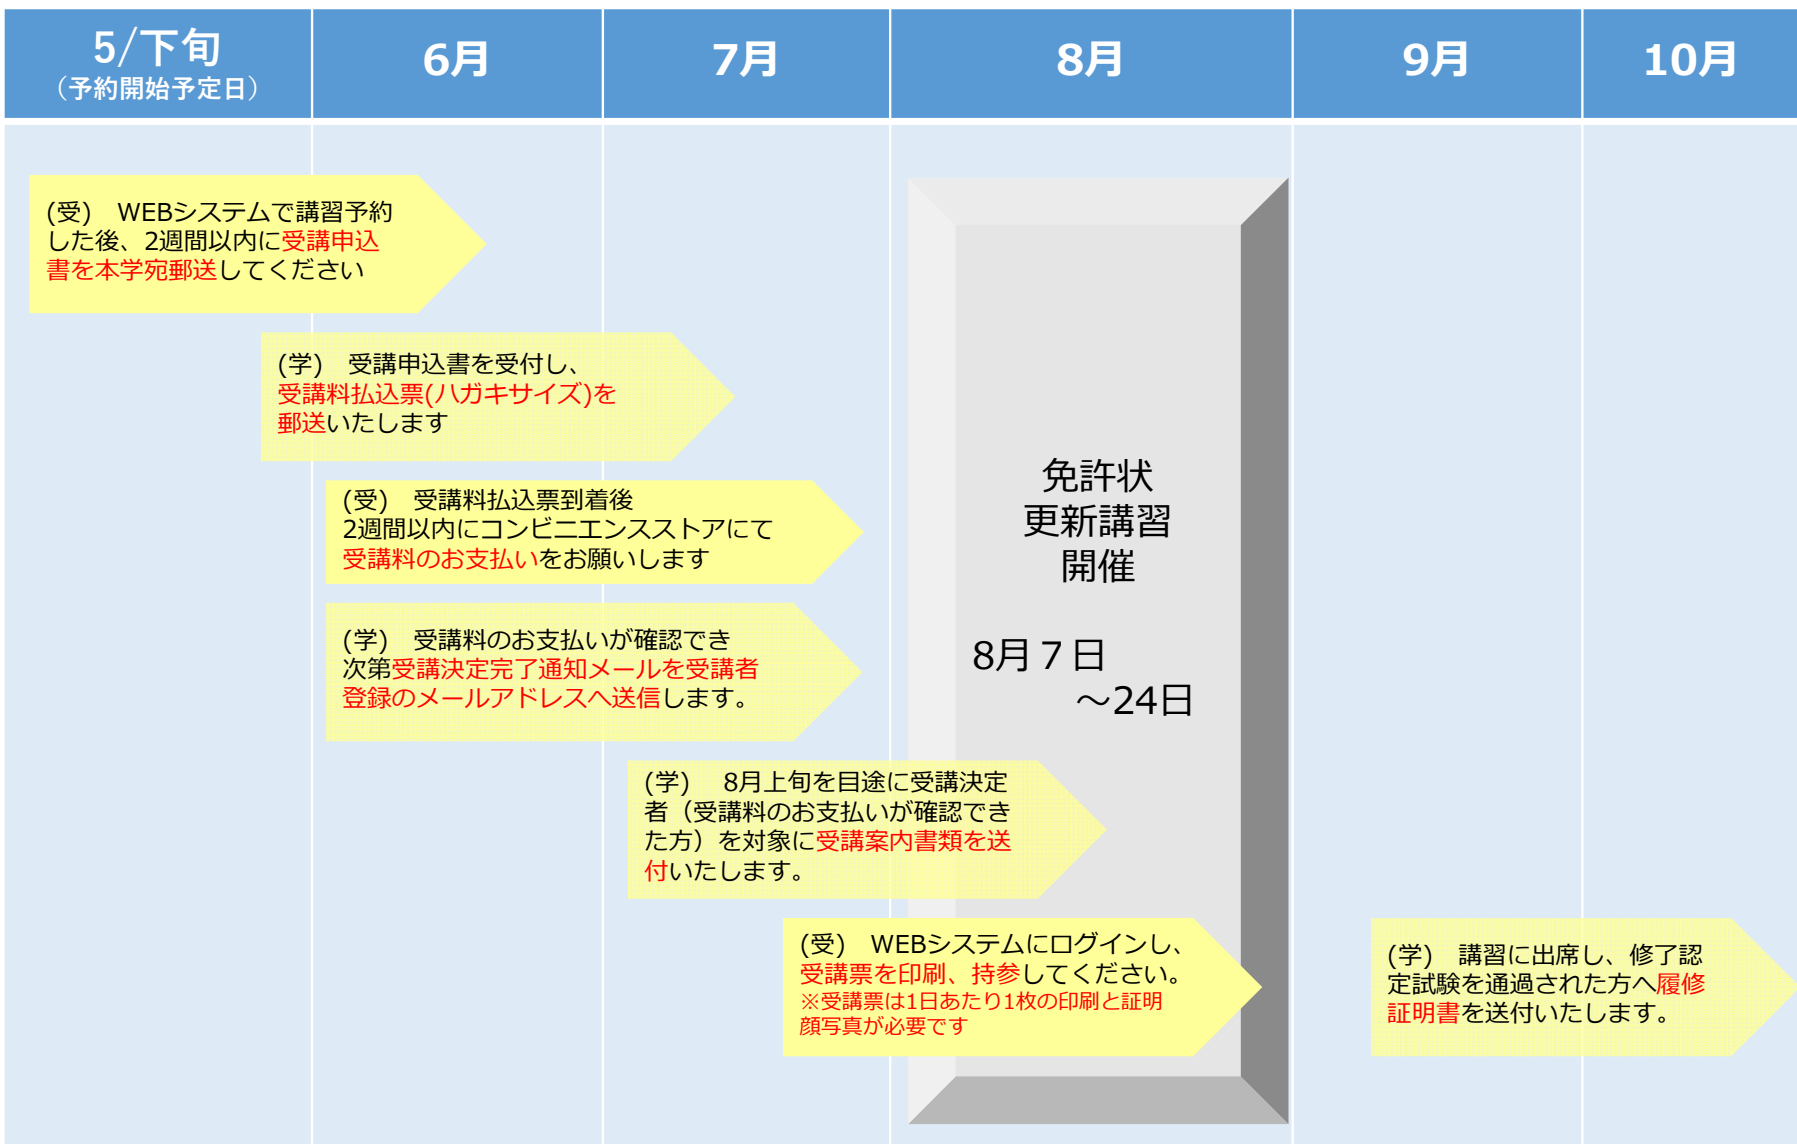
| 5/下旬（予約開始予定日） | 6月 | 7月 | 8月 | 9月 | 10月 |
|---|---|---|---|---|---|

(受)　WEBシステムで講習予約した後、2週間以内に受講申込書を本学宛郵送してください

(学)　受講申込書を受付し、受講料払込票(ハガキサイズ)を郵送いたします

(受)　受講料払込票到着後2週間以内にコンビニエンスストアにて受講料のお支払いをお願いします

(学)　受講料のお支払いが確認でき次第受講決定完了通知メールを受講者登録のメールアドレスへ送信します。

(学)　8月上旬を目途に受講決定者（受講料のお支払いが確認できた方）を対象に受講案内書類を送付いたします。

(受)　WEBシステムにログインし、受講票を印刷、持参してください。
※受講票は1日あたり1枚の印刷と証明顔写真が必要です

免許状
更新講習
開催

8月７日
～24日

(学)　講習に出席し、修了認定試験を通過された方へ履修証明書を送付いたします。